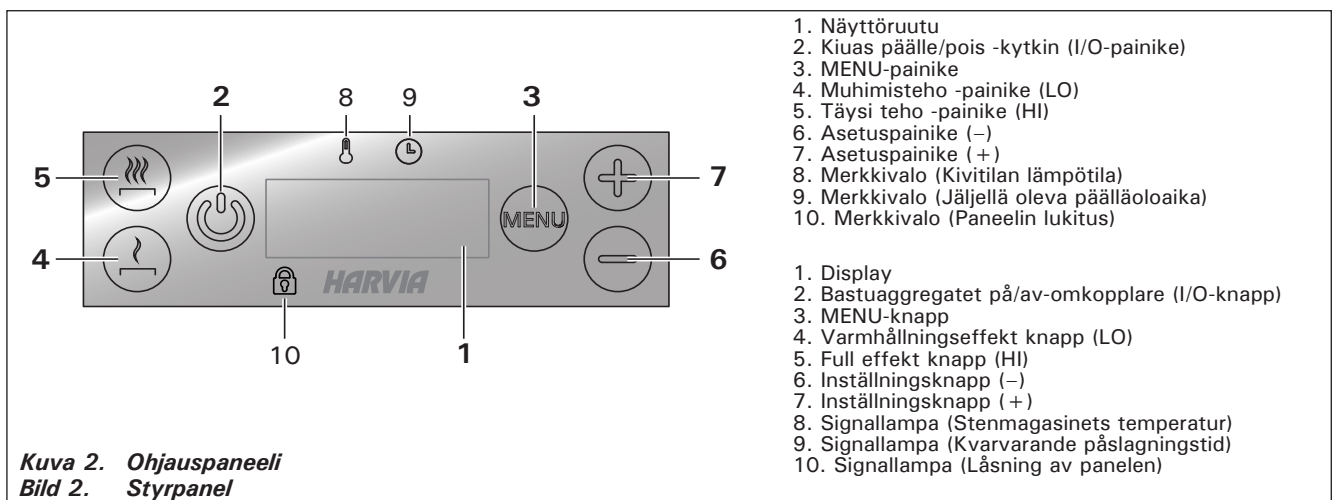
2
8
9
3
5
7
MENU
4
6
HARVIA
10
1

1. Näyttöruutu
2. Kiuas päälle/pois -kytkin (I/O-painike)
3. MENU-painike
4. Muhimisteho -painike (LO)
5. Täysi teho -painike (HI)
6. Asetuspainike (–)
7. Asetuspainike (+)
8. Merkkivalo (Kivitilan lämpötila)
9. Merkkivalo (Jäljellä oleva päälläoloaika)
10. Merkkivalo (Paneelin lukitus)

1. Display
2. Bastuaggregatet på/av-omkopplare (I/O-knapp)
3. MENU-knapp
4. Varmhållningseffekt knapp (LO)
5. Full effekt knapp (HI)
6. Inställningsknapp (–)
7. Inställningsknapp (+)
8. Signallampa (Stenmagasinets temperatur)
9. Signallampa (Kvarvarande påslagningstid)
10. Signallampa (Låsning av panelen)

Kuva 2. Ohjauspaneeli
Bild 2. Styrpanel